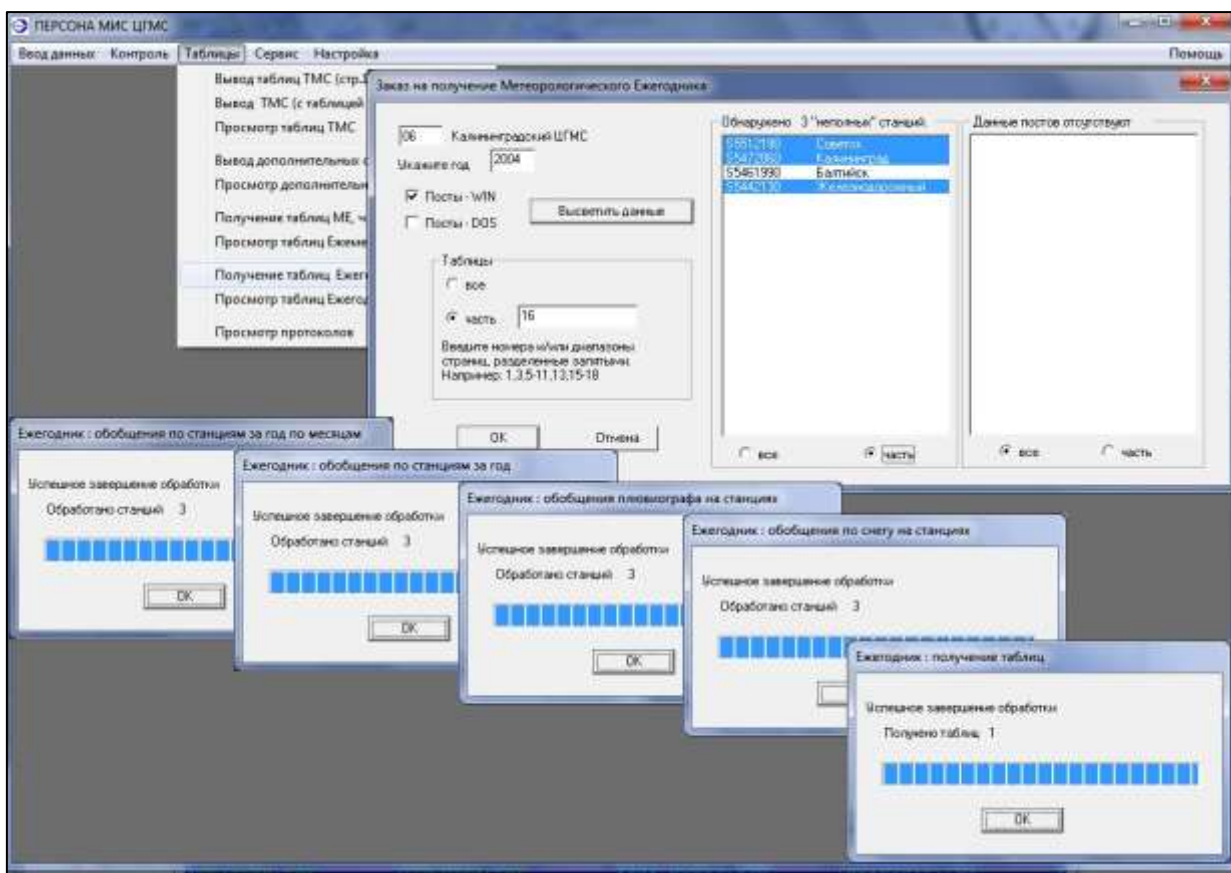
ПЕРСОНА МИС ЦГМС

Ввод данных Контроль Таблицы Сервис Настройка Помощь

Вывод таблиц ТМС (стр.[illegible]
Вывод ТМС (с таблицей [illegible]
Просмотр таблиц ТМС
Вывод дополнительных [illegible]
Просмотр дополнительн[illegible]
Получение таблиц МЕ, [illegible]
Просмотр таблиц Ежем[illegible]
Получение таблиц Ежег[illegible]
Просмотр таблиц Ежего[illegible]
Просмотр протоколов

Заказ на получение Метеорологического Ежегодника

06 Калининградский ЦГМС
Укажите год 2004
Посты - WIN
Посты - DOS
Высветить данные
Таблицы
все
часть 16
Введите номера и/или диапазоны страниц, разделенные запятыми. Например: 1,3,5-11,13,15-18
OK Отмена

Обнаружено 3 "неполных" станций
55512190 Советск
55472050 Калининград
55461990 Балтийск
55442130 Железнодорожный
все часть

Данные постов отсутствуют
все часть

Ежегодник : обобщения по станциям за год по месяцам
Успешное завершение обработки
Обработано станций 3
OK

Ежегодник : обобщения по станциям за год
Успешное завершение обработки
Обработано станций 3
OK

Ежегодник : обобщения плювиографа на станциях
Успешное завершение обработки
Обработано станций 3
OK

Ежегодник : обобщения по снегу на станциях
Успешное завершение обработки
Обработано станций 3

Ежегодник : получение таблиц
Успешное завершение обработки
Получено таблиц 1
OK